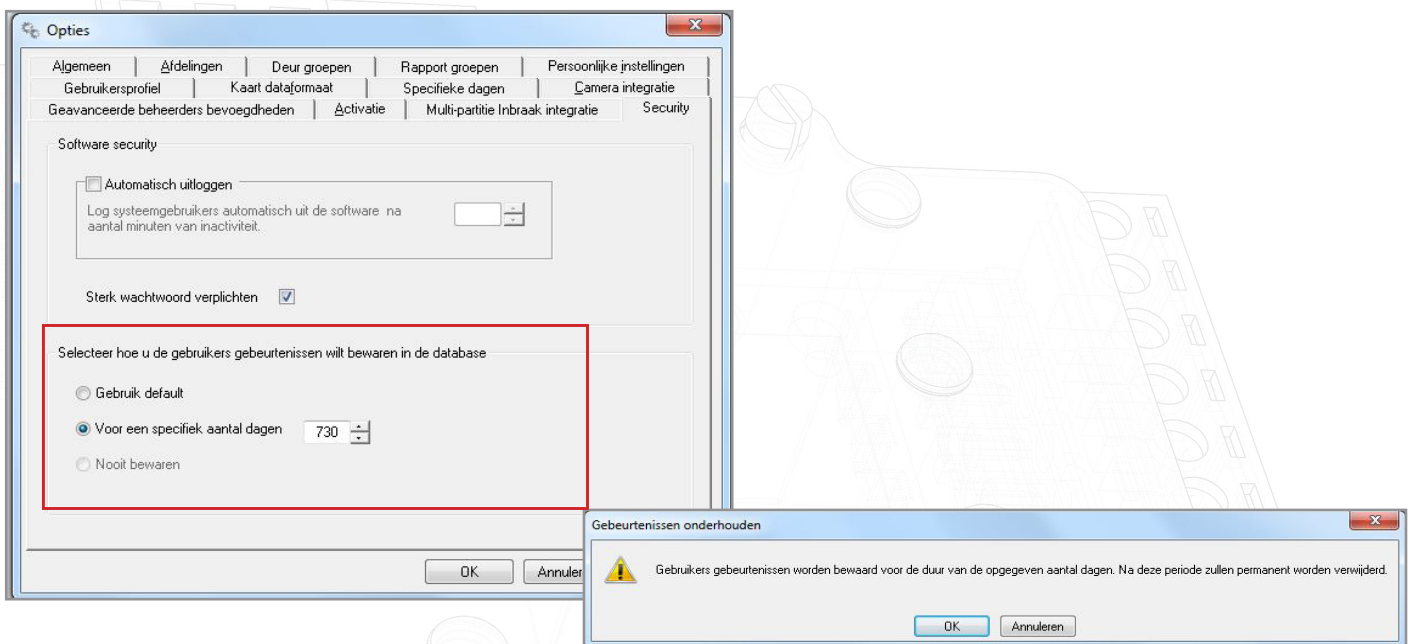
Opties

Algemeen | Afdelingen | Deur groepen | Rapport groepen | Persoonlijke instellingen
Gebruikersprofiel | Kaart dataformaat | Specifieke dagen | Camera integratie
Geavanceerde beheerders bevoegdheden | Activatie | Multi-partitie Inbraak integratie | Security

Software security

Automatisch uitloggen
Log systeemgebruikers automatisch uit de software na aantal minuten van inactiviteit.

Sterk wachtwoord verplichten

Selecteer hoe u de gebruikers gebeurtenissen wilt bewaren in de database

Gebruik default

Voor een specifiek aantal dagen 730

Nooit bewaren

OK Annuler

Gebeurtenissen onderhouden

Gebruikers gebeurtenissen worden bewaard voor de duur van de opgegeven aantal dagen. Na deze periode zullen permanent worden verwijderd.

OK Annuleren